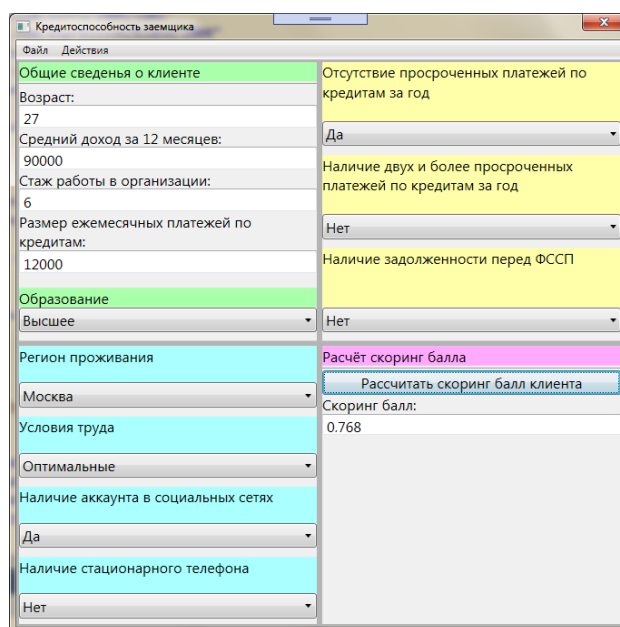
Кредитоспособность заемщика

Файл Действия

Общие сведенья о клиенте

Возраст:

27

Средний доход за 12 месяцев:

90000

Стаж работы в организации:

6

Размер ежемесячных платежей по кредитам:

12000

Образование

Высшее

Отсутствие просроченных платежей по кредитам за год

Да

Наличие двух и более просроченных платежей по кредитам за год

Нет

Наличие задолженности перед ФССП

Нет

Регион проживания

Москва

Условия труда

Оптимальные

Наличие аккаунта в социальных сетях

Да

Наличие стационарного телефона

Нет

Расчёт скоринг балла

Рассчитать скоринг балл клиента

Скоринг балл:

0.768